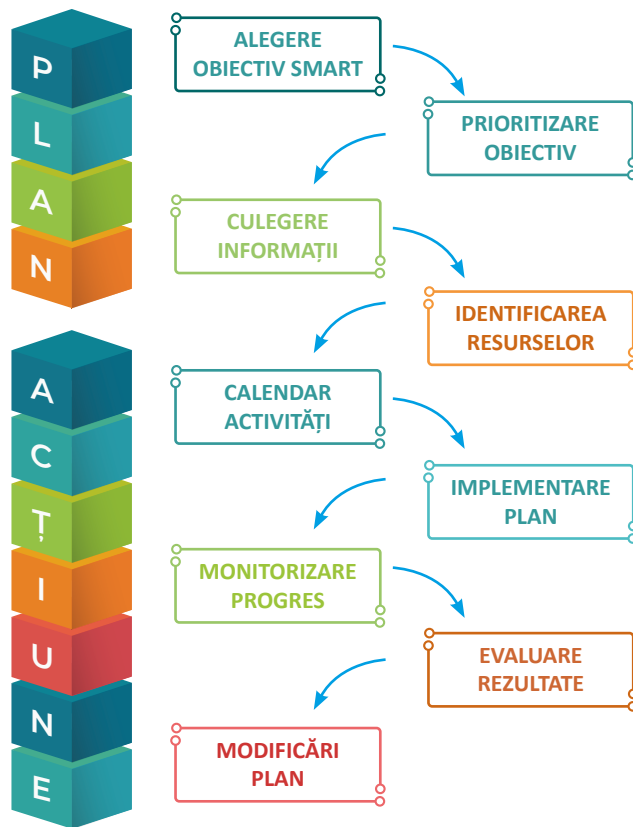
P
L
A
N

A
C
Ț
I
U
N
E

ALEGERE OBIECTIV SMART

PRIORITIZARE OBIECTIV

CULEGERE INFORMAȚII

IDENTIFICAREA RESURSELOR

CALENDAR ACTIVITĂȚI

IMPLEMENTARE PLAN

MONITORIZARE PROGRES

EVALUARE REZULTATE

MODIFICĂRI PLAN